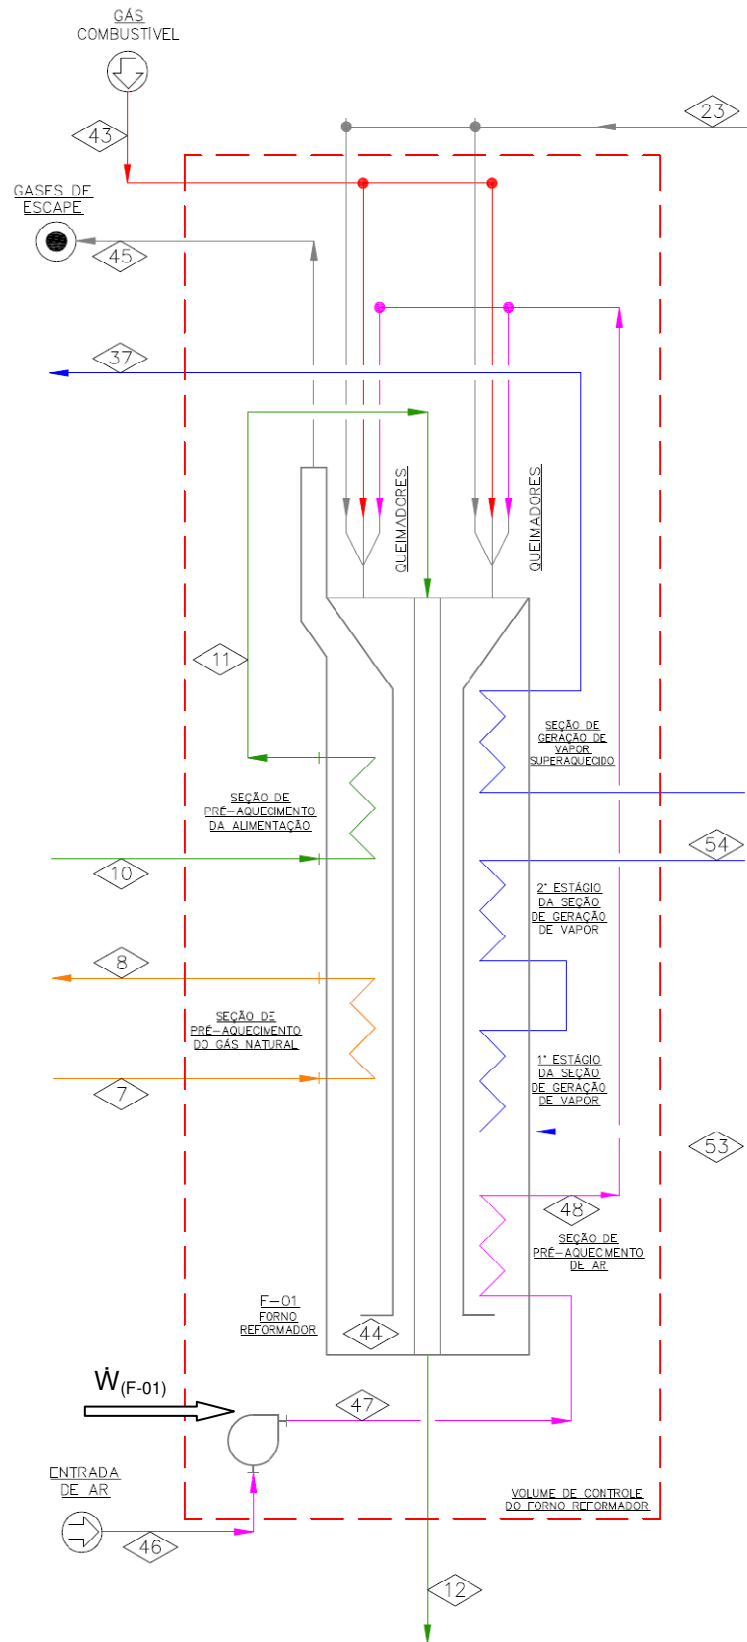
GÁS COMBUSTÍVEL

43

23

GASES DE ESCAPE

45

37

QUEIMADORES

QUEIMADORES

11

SEÇÃO DE GERAÇÃO DE VAPOR SUPERAQUECIDO

SEÇÃO DE PRÉ-AQUECIMENTO DA ALIMENTAÇÃO

54

10

2° ESTÁGIO DA SEÇÃO DE GERAÇÃO DE VAPOR

8

SEÇÃO DE PRÉ-AQUECIMENTO DO GÁS NATURAL

7

1° ESTÁGIO DA SEÇÃO DE GERAÇÃO DE VAPOR

53

48

SEÇÃO DE PRÉ-AQUECMENTO DE AR

F-01 FORNO REFORMADOR

44

$\dot{W}_{(F-01)}$

47

ENTRADA DE AR

VOLUME DE CONTROLE DO FORNO REFORMADOR

46

12